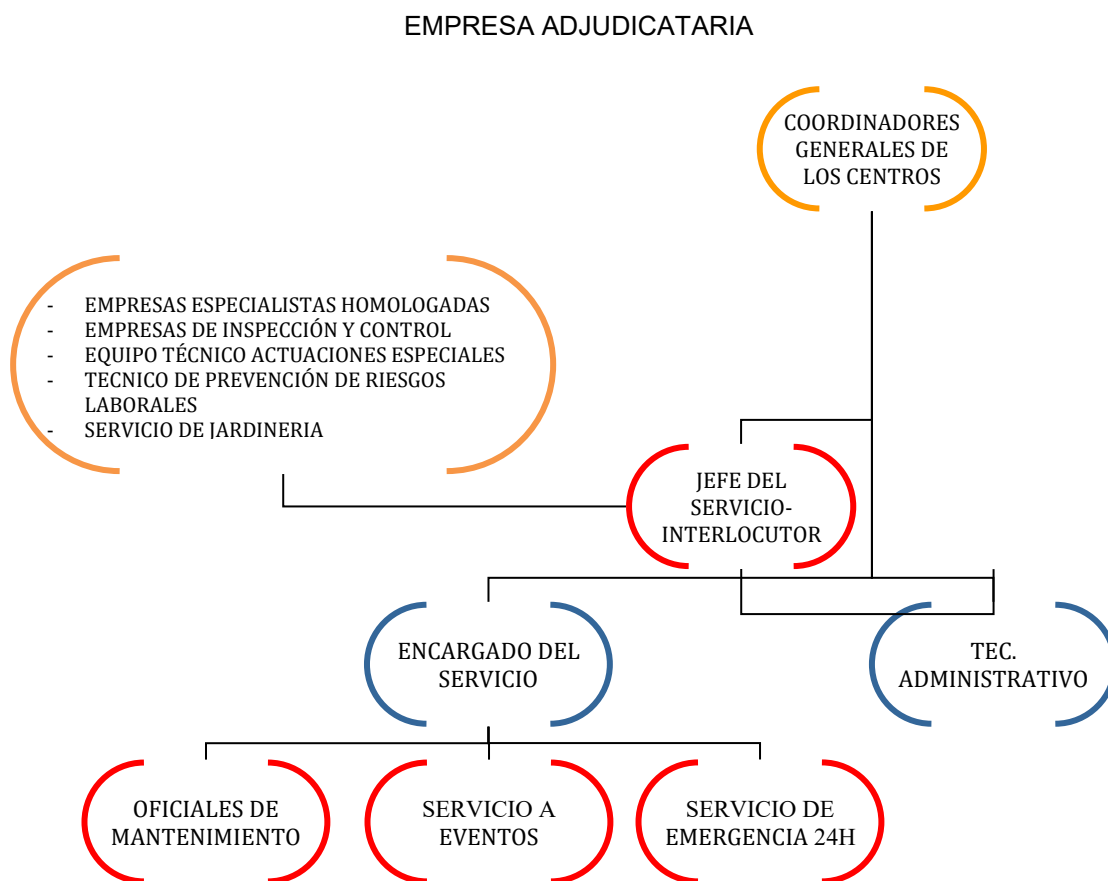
EMPRESA ADJUDICATARIA

COORDINADORES GENERALES DE LOS CENTROS

- EMPRESAS ESPECIALISTAS HOMOLOGADAS
- EMPRESAS DE INSPECCIÓN Y CONTROL
- EQUIPO TÉCNICO ACTUACIONES ESPECIALES
- TECNICO DE PREVENCIÓN DE RIESGOS LABORALES
- SERVICIO DE JARDINERIA

JEFE DEL SERVICIO-INTERLOCUTOR

ENCARGADO DEL SERVICIO

TEC. ADMINISTRATIVO

OFICIALES DE MANTENIMIENTO

SERVICIO A EVENTOS

SERVICIO DE EMERGENCIA 24H